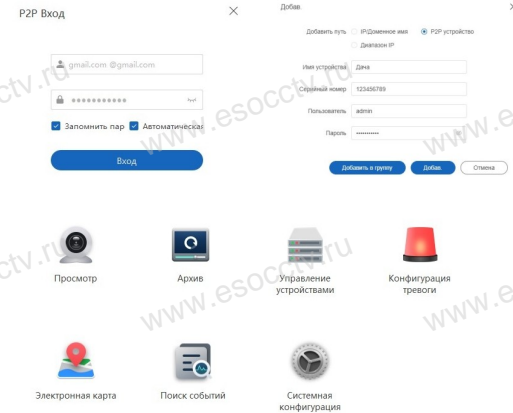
P2P Вход

gmail.com @gmail.com

••••••••••••

Запомнить пар

Автоматическая

Вход

Добав.

Добавить путь

IP/Доменное имя

P2P устройство

Диапазон IP

Имя устройства

Дача

Серийный номер

123456789

Пользователь

admin

Пароль

••••••••••

Добавить в группу

Добав.

Отмена

Просмотр

Архив

Управление устройствами

Конфигурация тревоги

Электронная карта

Поиск событий

Системная конфигурация

ctv.ru www.esocctv.ru www.e

ctv.ru www.esocctv.ru www.e